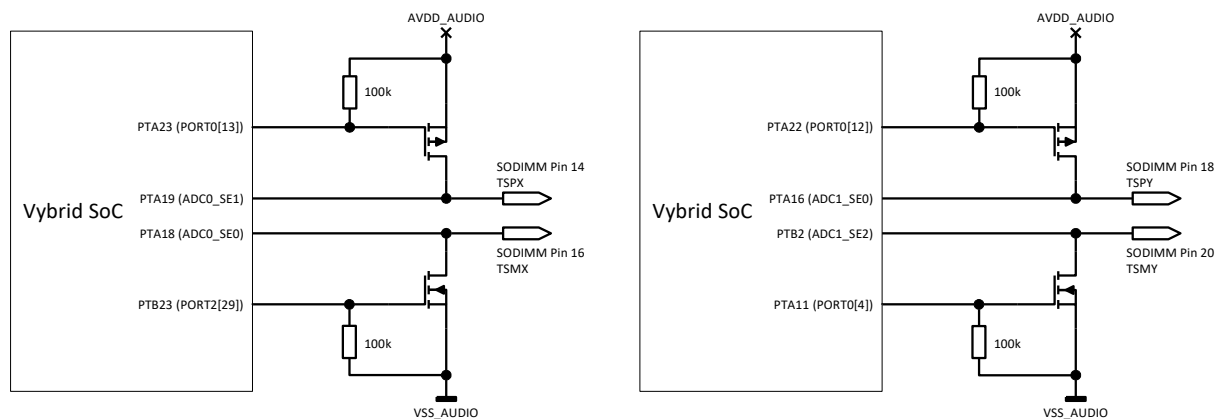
AVDD_AUDIO

100k

PTA23 (PORT0[13])

Vybrid SoC

SODIMM Pin 14
TSPX

PTA19 (ADC0_SE1)

PTA18 (ADC0_SE0)

SODIMM Pin 16
TSMX

PTB23 (PORT2[29])

100k

VSS_AUDIO

AVDD_AUDIO

100k

PTA22 (PORT0[12])

Vybrid SoC

SODIMM Pin 18
TSPY

PTA16 (ADC1_SE0)

PTB2 (ADC1_SE2)

SODIMM Pin 20
TSMY

PTA11 (PORT0[4])

100k

VSS_AUDIO